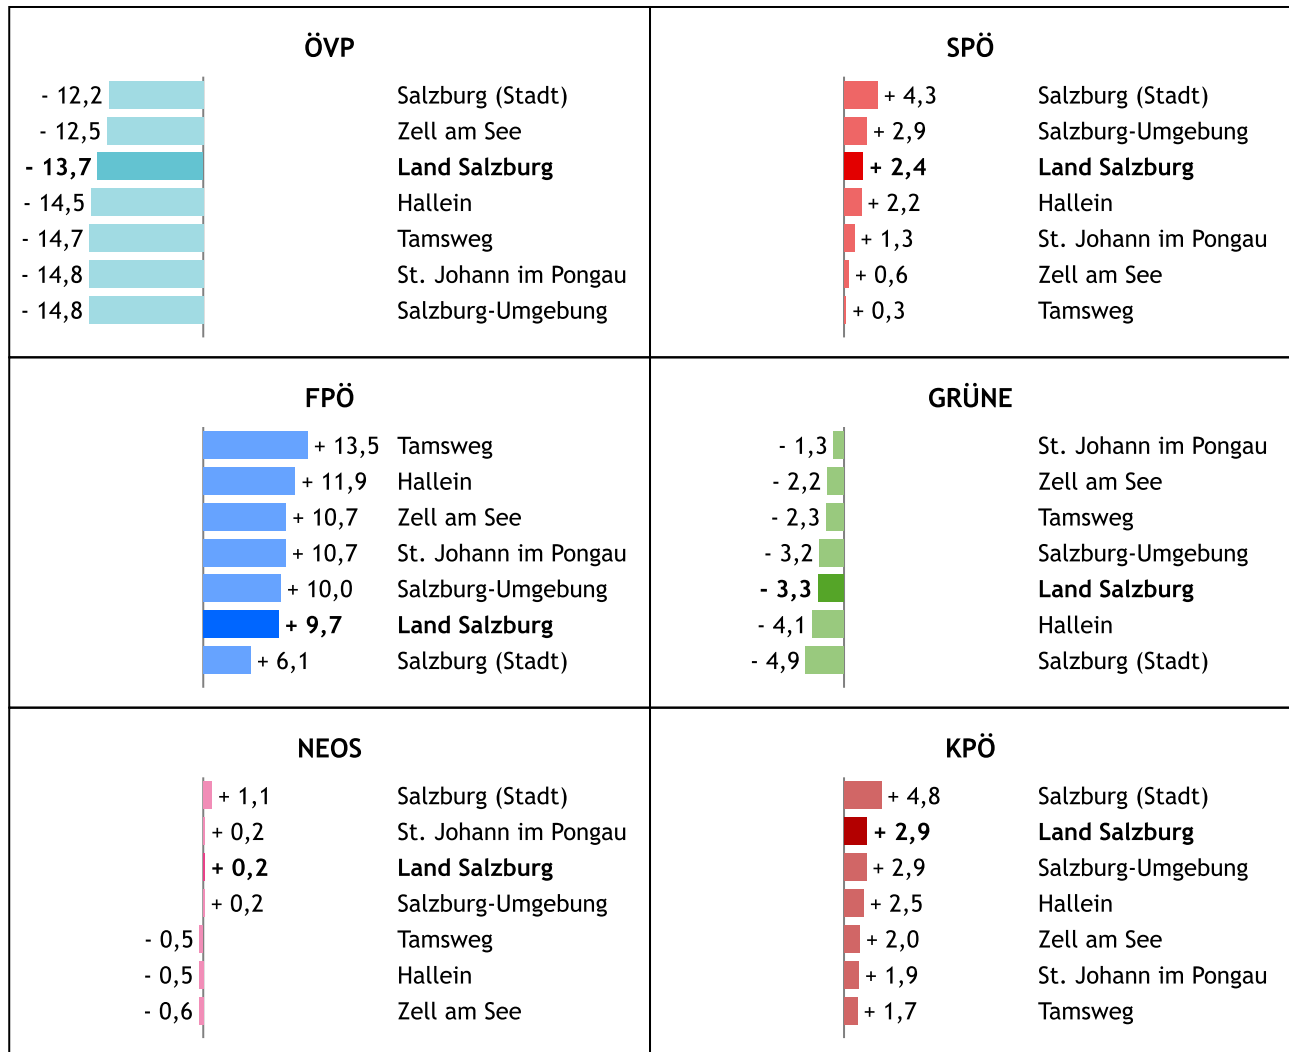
| ÖVP | | SPÖ | |
|---|---|---|---|
| - 12,2 | Salzburg (Stadt) | + 4,3 | Salzburg (Stadt) |
| - 12,5 | Zell am See | + 2,9 | Salzburg-Umgebung |
| **- 13,7** | **Land Salzburg** | **+ 2,4** | **Land Salzburg** |
| - 14,5 | Hallein | + 2,2 | Hallein |
| - 14,7 | Tamsweg | + 1,3 | St. Johann im Pongau |
| - 14,8 | St. Johann im Pongau | + 0,6 | Zell am See |
| - 14,8 | Salzburg-Umgebung | + 0,3 | Tamsweg |

| FPÖ | | GRÜNE | |
|---|---|---|---|
| + 13,5 | Tamsweg | - 1,3 | St. Johann im Pongau |
| + 11,9 | Hallein | - 2,2 | Zell am See |
| + 10,7 | Zell am See | - 2,3 | Tamsweg |
| + 10,7 | St. Johann im Pongau | - 3,2 | Salzburg-Umgebung |
| + 10,0 | Salzburg-Umgebung | **- 3,3** | **Land Salzburg** |
| **+ 9,7** | **Land Salzburg** | - 4,1 | Hallein |
| + 6,1 | Salzburg (Stadt) | - 4,9 | Salzburg (Stadt) |

| NEOS | | KPÖ | |
|---|---|---|---|
| + 1,1 | Salzburg (Stadt) | + 4,8 | Salzburg (Stadt) |
| + 0,2 | St. Johann im Pongau | **+ 2,9** | **Land Salzburg** |
| **+ 0,2** | **Land Salzburg** | + 2,9 | Salzburg-Umgebung |
| + 0,2 | Salzburg-Umgebung | + 2,5 | Hallein |
| - 0,5 | Tamsweg | + 2,0 | Zell am See |
| - 0,5 | Hallein | + 1,9 | St. Johann im Pongau |
| - 0,6 | Zell am See | + 1,7 | Tamsweg |